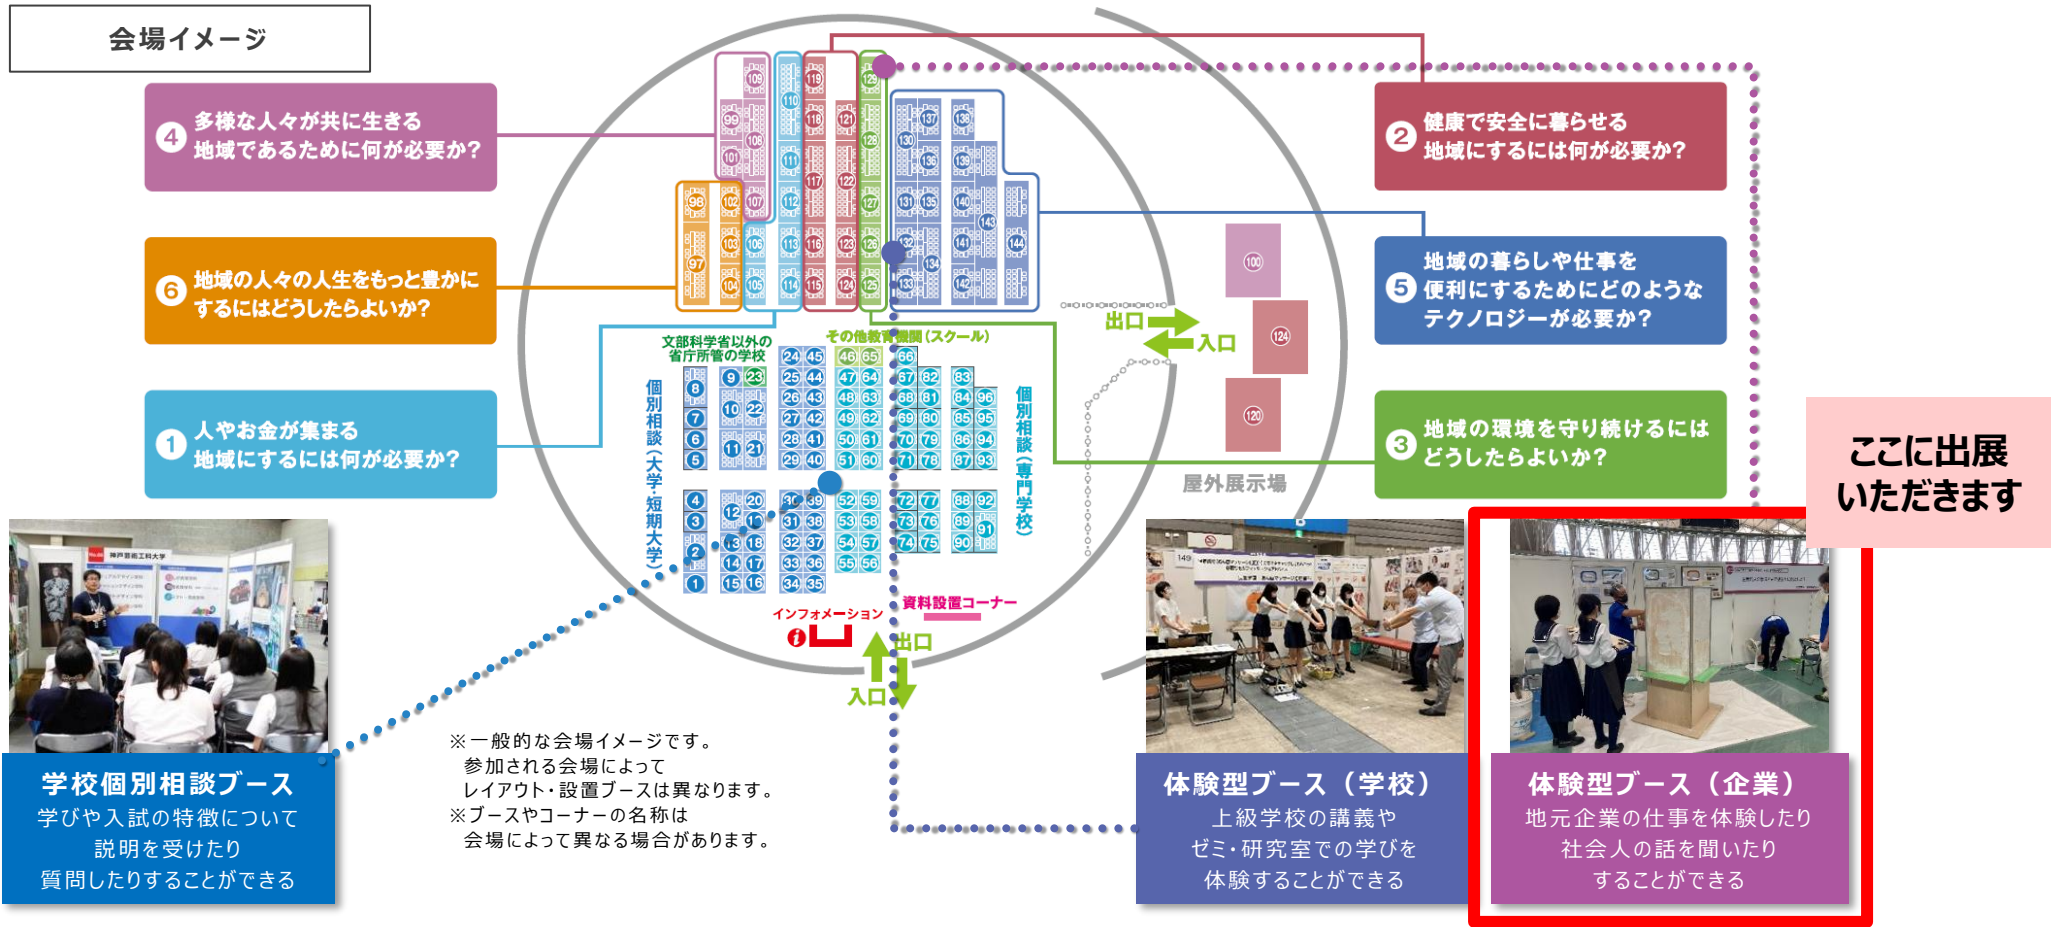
会場イメージ

4 多様な人々が共に生きる地域であるために何が必要か?

6 地域の人々の人生をもっと豊かにするにはどうしたらよいか?

1 人やお金が集まる地域にするには何が必要か?

2 健康で安全に暮らせる地域にするには何が必要か?

5 地域の暮らしや仕事を便利にするためにどのようなテクノロジーが必要か?

3 地域の環境を守り続けるにはどうしたらよいか?

ここに出展いただきます

文部科学省以外の省庁所管の学校

その他教育機関(スクール)

個別相談(大学・短期大学)

個別相談(専門学校)

出口

入口

屋外展示場

インフォメーション

資料設置コーナー

出口

入口

109 110 119 129 99 108 118 121 128 137 138 130 101 111 117 122 136 139 98 102 107 112 127 131 135 140 143 103 106 113 116 123 126 132 141 144 97 134 104 105 114 115 124 125 133 142 100 124 120

24 45 46 65 66 9 23 25 44 47 64 67 82 83 8 26 43 48 63 68 81 84 96 7 10 22 27 42 49 62 69 80 85 95 6 11 21 28 41 50 61 70 79 86 94 5 29 40 51 60 71 78 87 93 4 20 30 39 52 59 72 77 88 92 3 12 19 31 38 53 58 73 76 89 91 2 13 18 32 37 54 57 74 75 90 14 17 33 36 55 56 1 15 16 34 35

※一般的な会場イメージです。
参加される会場によってレイアウト・設置ブースは異なります。
※ブースやコーナーの名称は会場によって異なる場合があります。

学校個別相談ブース
学びや入試の特徴について説明を受けたり質問したりすることができる

体験型ブース(学校)
上級学校の講義やゼミ・研究室での学びを体験することができる

体験型ブース(企業)
地元企業の仕事を体験したり社会人の話を聞いたりすることができる